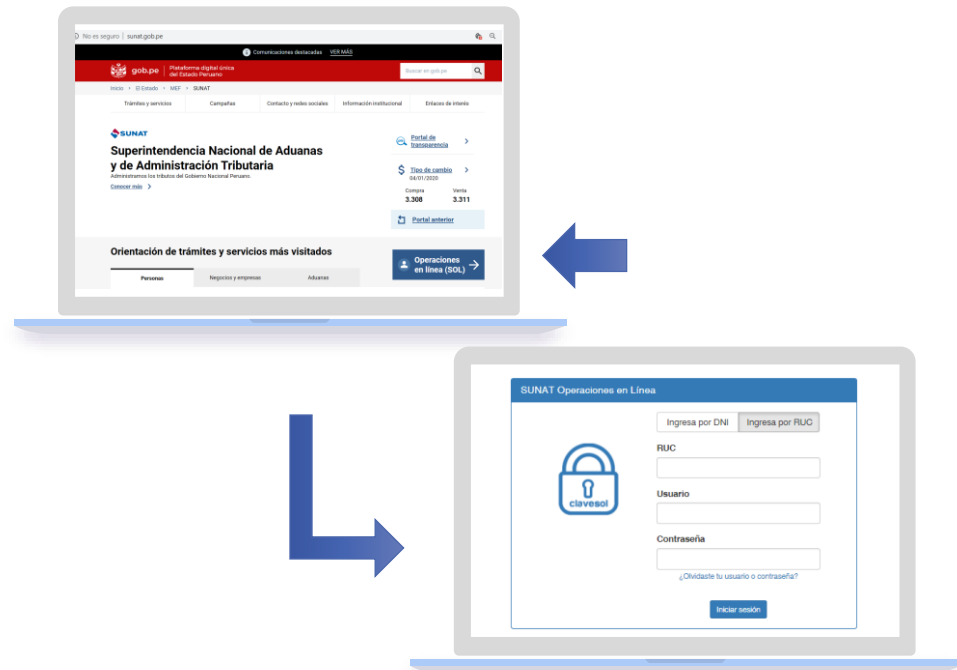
No es seguro | sunat.gob.pe

Comunicaciones destacadas VER MÁS

gob.pe | Plataforma digital única del Estado Peruano

Buscar en gob.pe

Inicio > El Estado > MEF > SUNAT

Trámites y servicios | Campañas | Contacto y redes sociales | Información institucional | Enlaces de interés

SUNAT

Superintendencia Nacional de Aduanas y de Administración Tributaria

Administramos los tributos del Gobierno Nacional Peruano.

Conocer más >

Portal de transparencia >

Tipo de cambio >
04/01/2020

| Compra | Venta |
|---|---|
| 3.308 | 3.311 |

Portal anterior

Orientación de trámites y servicios más visitados

Personas | Negocios y empresas | Aduanas

Operaciones en línea (SOL)

SUNAT Operaciones en Línea

Ingresa por DNI | Ingresa por RUC

clavesol

RUC

Usuario

Contraseña

¿Olvidaste tu usuario o contraseña?

Iniciar sesión